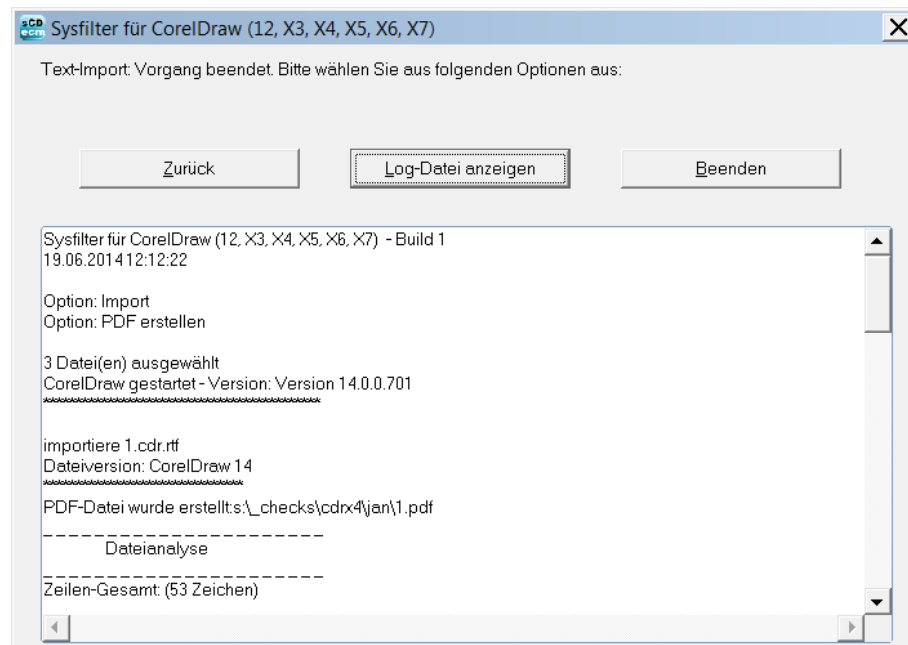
scd ecm Sysfilter für CorelDraw (12, X3, X4, X5, X6, X7)

Text-Import: Vorgang beendet. Bitte wählen Sie aus folgenden Optionen aus:

Zurück

Log-Datei anzeigen

Beenden

Sysfilter für CorelDraw (12, X3, X4, X5, X6, X7) - Build 1
19.06.2014 12:12:22

Option: Import
Option: PDF erstellen

3 Datei(en) ausgewählt
CorelDraw gestartet - Version: Version 14.0.0.701
\*\*\*\*\*\*\*\*\*\*\*\*\*\*\*\*\*\*\*\*\*\*\*\*\*\*\*\*\*\*\*\*\*\*\*\*\*\*\*\*

importiere 1.cdr.rtf
Dateiversion: CorelDraw 14
\*\*\*\*\*\*\*\*\*\*\*\*\*\*\*\*\*\*\*\*\*\*\*\*\*\*\*\*\*
PDF-Datei wurde erstellt:s:\_checks\cdrx4\jan\1.pdf
\_ \_ \_ \_ \_ \_ \_ \_ \_ \_ \_ \_ \_ \_ \_ \_ \_ \_ \_ \_ \_ \_
Dateianalyse
\_ \_ \_ \_ \_ \_ \_ \_ \_ \_ \_ \_ \_ \_ \_ \_ \_ \_ \_ \_ \_ \_
Zeilen-Gesamt: (53 Zeichen)